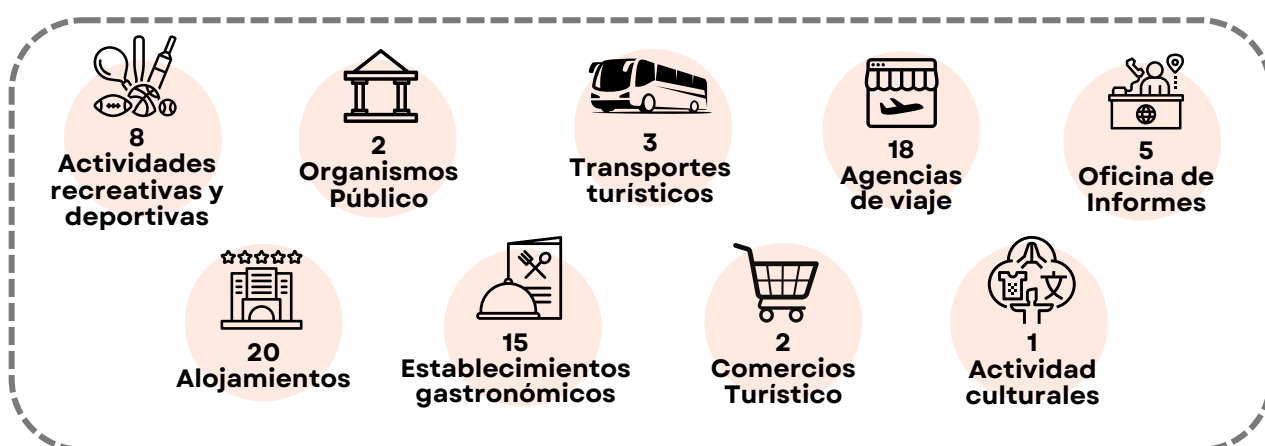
8
Actividades recreativas y deportivas

2
Organismos Público

3
Transportes turísticos

18
Agencias de viaje

5
Oficina de Informes

20
Alojamientos

15
Establecimientos gastronómicos

2
Comercios Turístico

1
Actividad culturales